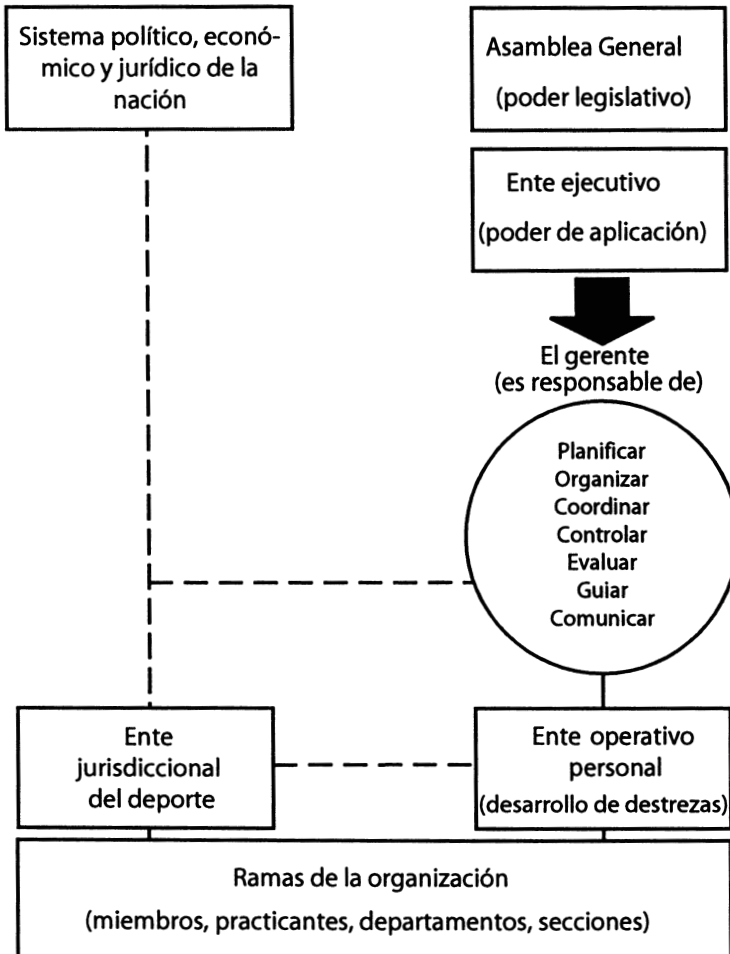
Sistema político, económico y jurídico de la nación

Asamblea General
(poder legislativo)

Ente ejecutivo
(poder de aplicación)

El gerente
(es responsable de)

Planificar
Organizar
Coordinar
Controlar
Evaluar
Guiar
Comunicar

Ente jurisdiccional del deporte

Ente operativo personal
(desarrollo de destrezas)

Ramas de la organización
(miembros, practicantes, departamentos, secciones)